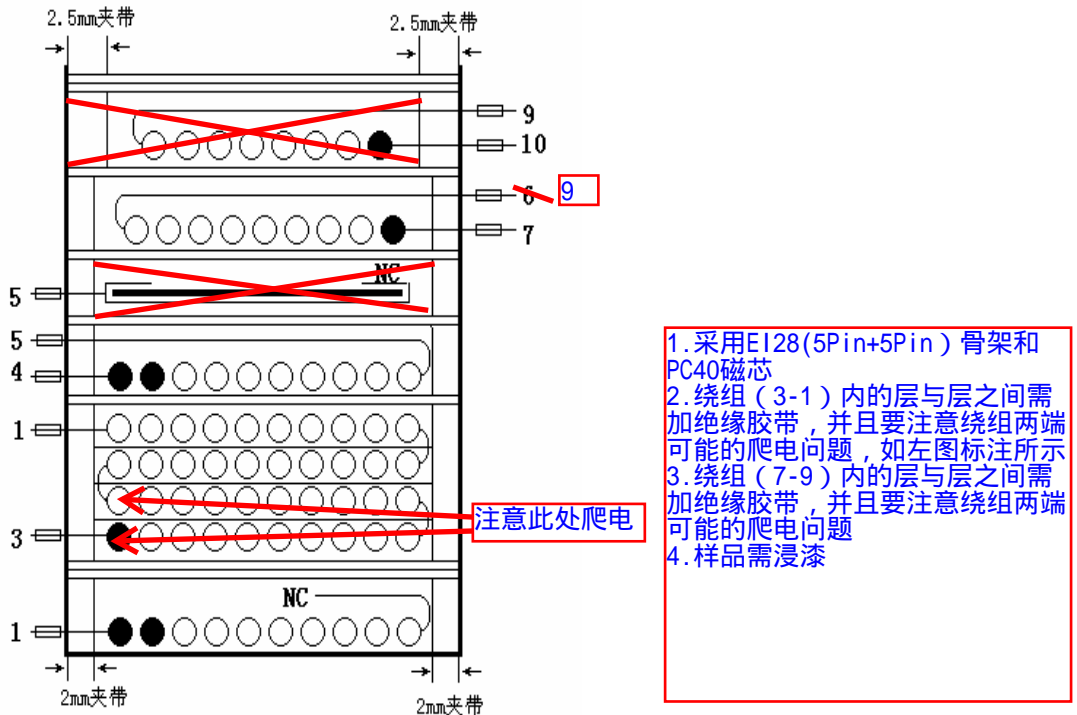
2.5mm夹带
2.5mm夹带

9
10
6
9
7
NC
5
5
4
1
3
注意此处爬电
NC
1

2mm夹带
2mm夹带

1.采用EI28(5Pin+5Pin）骨架和PC40磁芯
2.绕组（3-1）内的层与层之间需加绝缘胶带，并且要注意绕组两端可能的爬电问题，如左图标注所示
3.绕组（7-9）内的层与层之间需加绝缘胶带，并且要注意绕组两端可能的爬电问题
4.样品需浸漆